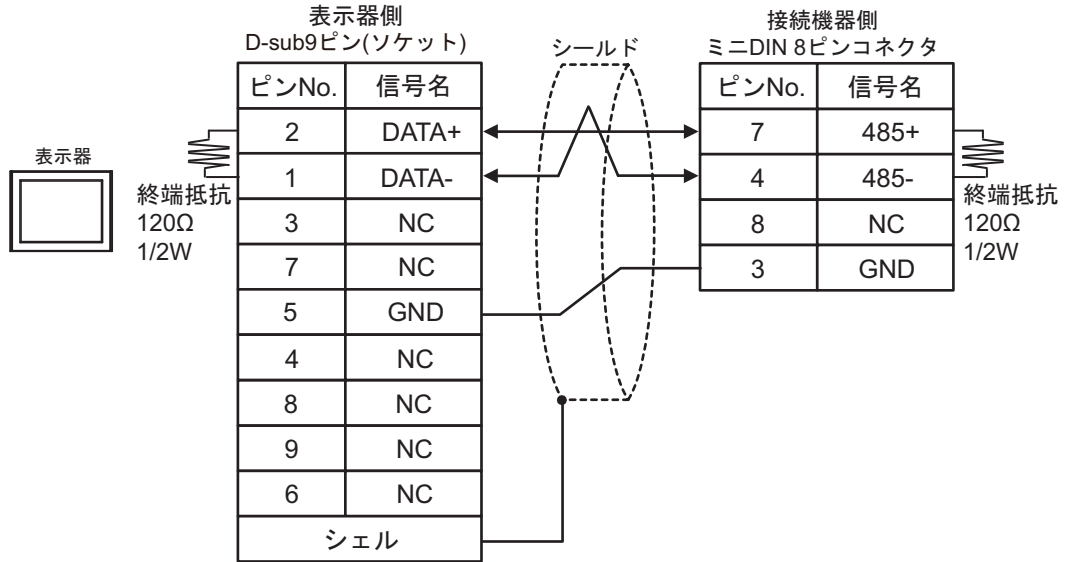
表示器

表示器側
D-sub9ピン(ソケット)

| ピンNo. | 信号名 |
|---|---|
| 2 | DATA+ |
| 1 | DATA- |
| 3 | NC |
| 7 | NC |
| 5 | GND |
| 4 | NC |
| 8 | NC |
| 9 | NC |
| 6 | NC |
| シェル | |

終端抵抗
120Ω
1/2W

シールド

接続機器側
ミニDIN 8ピンコネクタ

| ピンNo. | 信号名 |
|---|---|
| 7 | 485+ |
| 4 | 485- |
| 8 | NC |
| 3 | GND |

終端抵抗
120Ω
1/2W